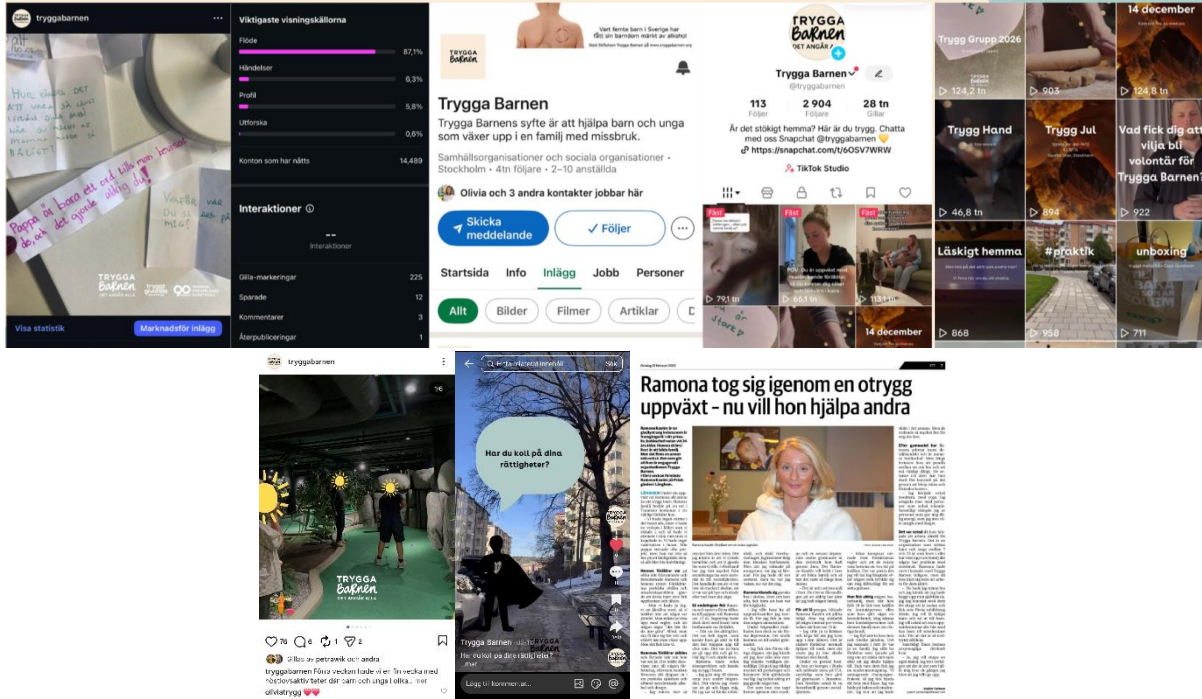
tryggabarnen

Pappa är bara ett ord till min hjärna, det är det ända aldrig du.

TRYGGA BARNEN
DET ANGÅR ALLA

Visa statistik
Marknadsför inlägg

Viktigaste visningskällorna

| Flöde | 87,1% |
|---|---|
| Händelser | 6,3% |
| Profil | 5,8% |
| Utforska | 0,6% |

Konton som har nåtts 14,489

Interaktioner

--
Interaktioner

| Gilla-markeringar | 225 |
|---|---|
| Sparade | 12 |
| Kommentarer | 3 |
| Återpubliceringar | 1 |

Vart femte barn i Sverige har fått sin barndom märkt av alkohol

Trygga Barnen
Trygga Barnens syfte är att hjälpa barn och unga som växer upp i en familj med missbruk.
Samhällsorganisationer och sociala organisationer • Stockholm • 4tn följare • 2–10 anställda
Olivia och 3 andra kontakter jobbar här
Skicka meddelande
Följer
Startsida Info Inlägg Jobb Personer
Allt Bilder Filmer Artiklar

Trygga Barnen
@tryggabarnen
113 Följer
2 904 Följare
28 tn Gillar
Är det stökigt hemma? Här är du trygg. Chatta med oss Snapchat @tryggabarnen
https://snapchat.com/t/6OSV7WRW
TikTok Studio
Fäst
Fäst
POV: Du är uppvuxen med en förälder som dricker
79,1 tn
66,1 tn
113,1 tn
14 december

Trygg Grupp 2026
124,2 tn
903
14 december
124,8 tn
Trygg Hand
46,8 tn
Trygg Jul
894
Vad fick dig att vilja bli volontär för Trygga Barnen?
922
Läskigt hemma
868
#praktik
958
unboxing
711

tryggabarnen
TRYGGA BARNEN
DET ANGÅR ALLA
76 6 1 2
Gillas av petrawik och andra
tryggabarnen Förra veckan hade vi en fin vecka med roliga aktiviteter där barn och unga i olika... mer
oliviatrygg

Hitta relaterat innehåll
Sök
Har du koll på dina rättigheter?
Trygga Barnen
Har du koll på dina rättigheter?
Lägg till kommentar...

Ramona tog sig igenom en otrygg uppväxt - nu vill hon hjälpa andra